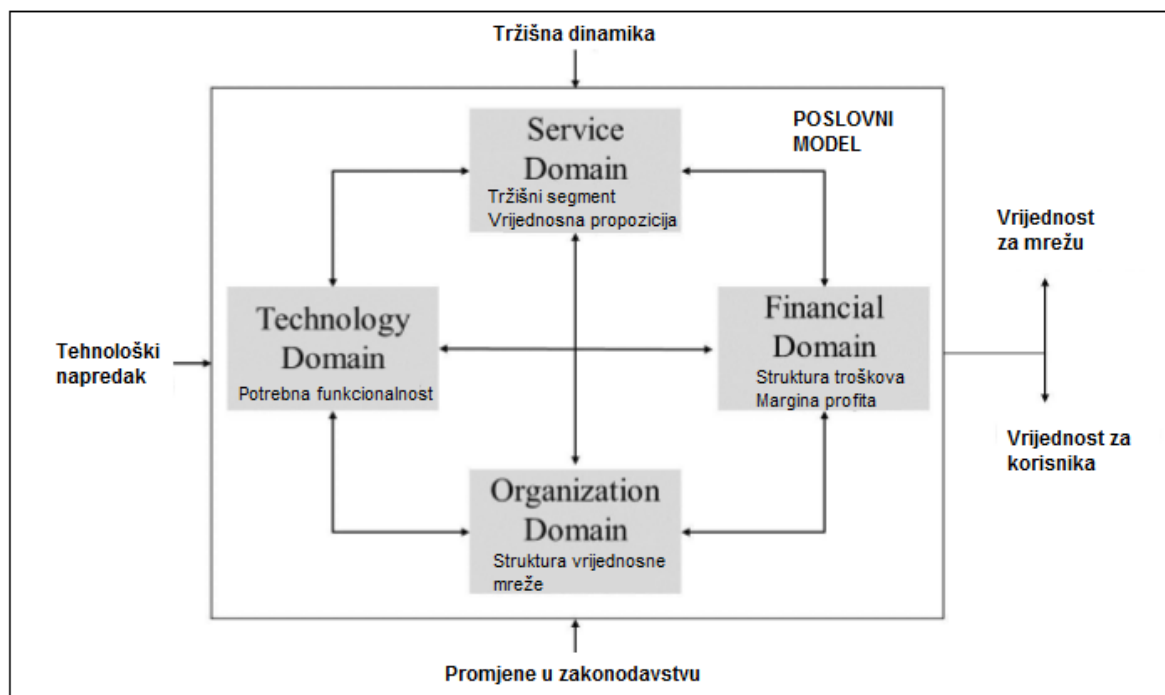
Tržišna dinamika

POSLOVNI MODEL

Service Domain
Tržišni segment
Vrijednosna propozicija

Tehnološki napredak

Technology Domain
Potrebna funkcionalnost

Financial Domain
Struktura troškova
Margina profita

Vrijednost za mrežu

Vrijednost za korisnika

Organization Domain
Struktura vrijednosne mreže

Promjene u zakonodavstvu